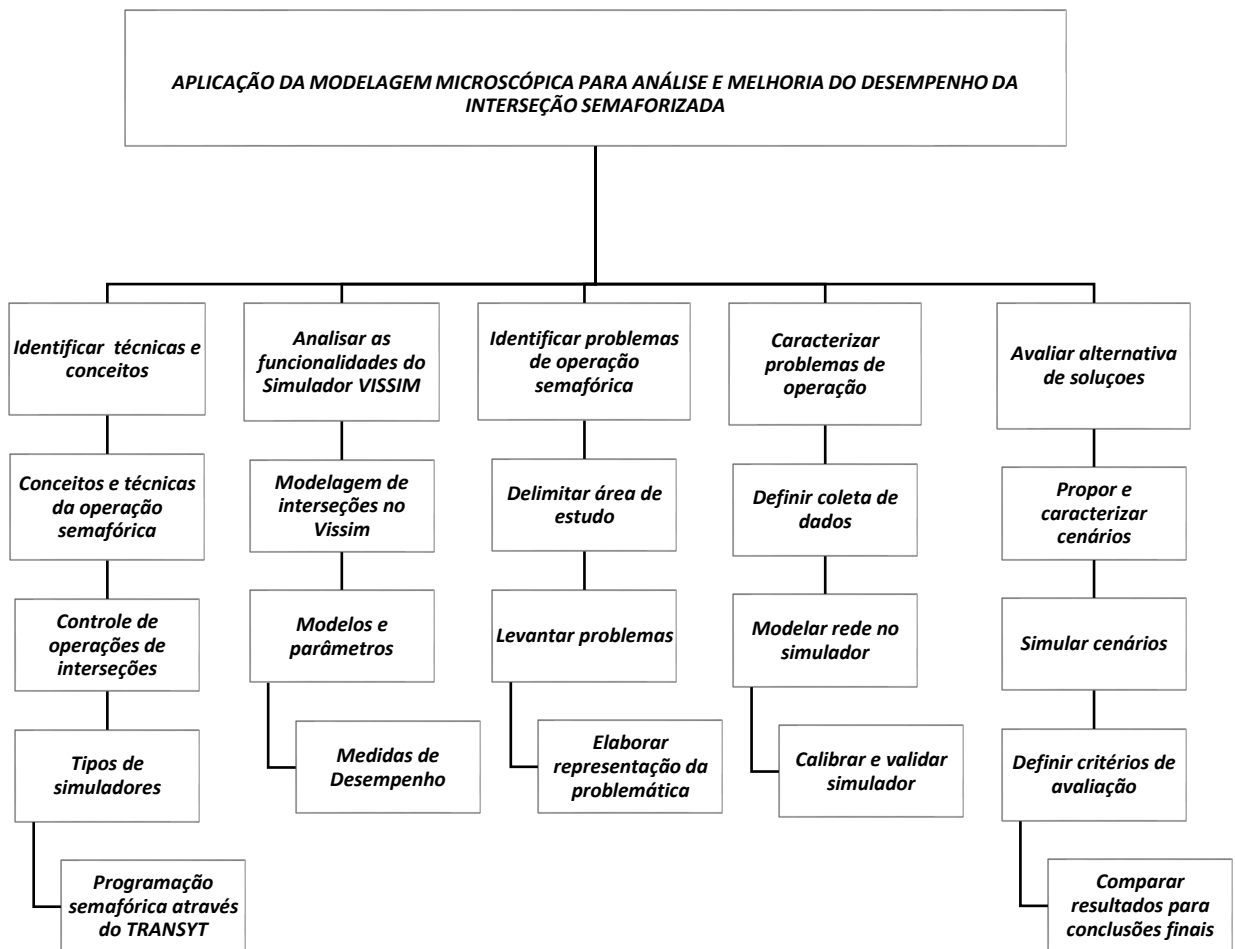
APLICAÇÃO DA MODELAGEM MICROSCÓPICA PARA ANÁLISE E MELHORIA DO DESEMPENHO DA INTERSEÇÃO SEMAFORIZADA

Identificar técnicas e conceitos

Conceitos e técnicas da operação semafórica

Controle de operações de interseções

Tipos de simuladores

Programação semafórica através do TRANSYT

Analisar as funcionalidades do Simulador VISSIM

Modelagem de interseções no Vissim

Modelos e parâmetros

Medidas de Desempenho

Identificar problemas de operação semafórica

Delimitar área de estudo

Levantar problemas

Elaborar representação da problemática

Caracterizar problemas de operação

Definir coleta de dados

Modelar rede no simulador

Calibrar e validar simulador

Avaliar alternativa de soluçoes

Propor e caracterizar cenários

Simular cenários

Definir critérios de avaliação

Comparar resultados para conclusões finais